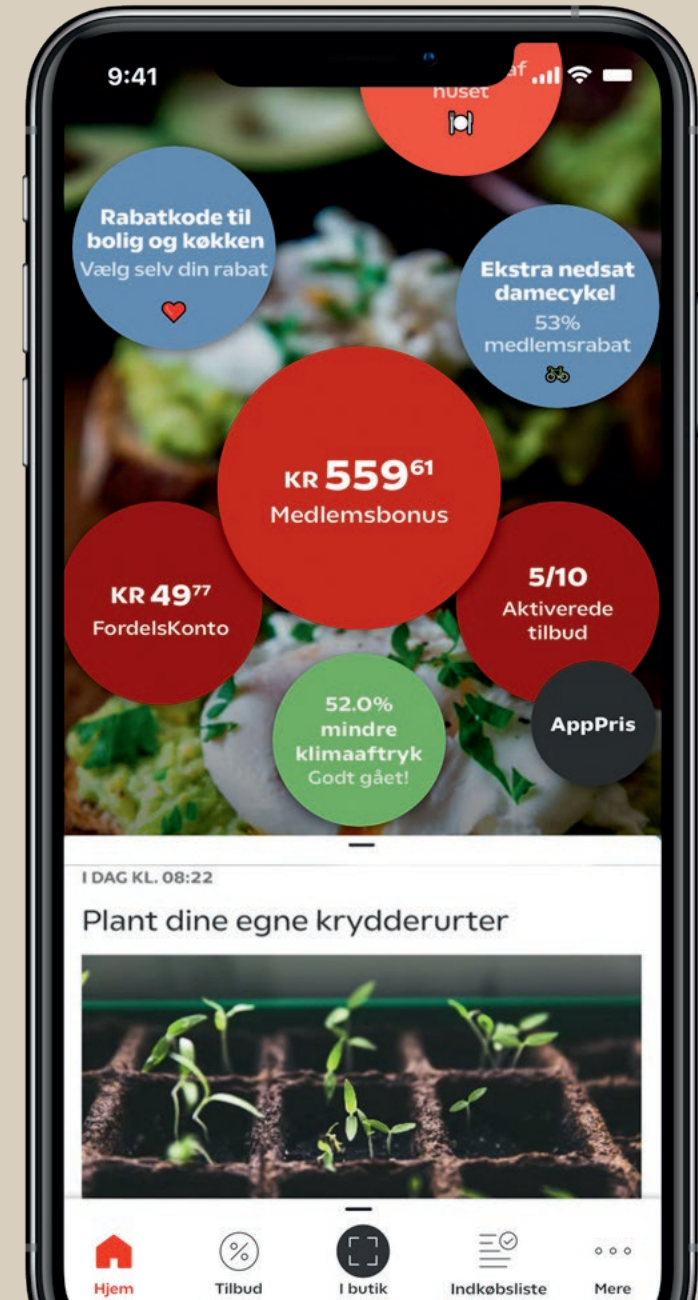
9:41

af
huset

Rabatkode til bolig og køkken
Vælg selv din rabat

Ekstra nedsat damecykel
53% medlemsrabat

KR $559^{61}$
Medlemsbonus

KR $49^{77}$
FordelsKonto

5/10
Aktiverede tilbud

52.0% mindre klimaaftryk
Godt gået!

AppPris

I DAG KL. 08:22

Plant dine egne krydderurter

Hjem
Tilbud
I butik
Indkøbsliste
Mere